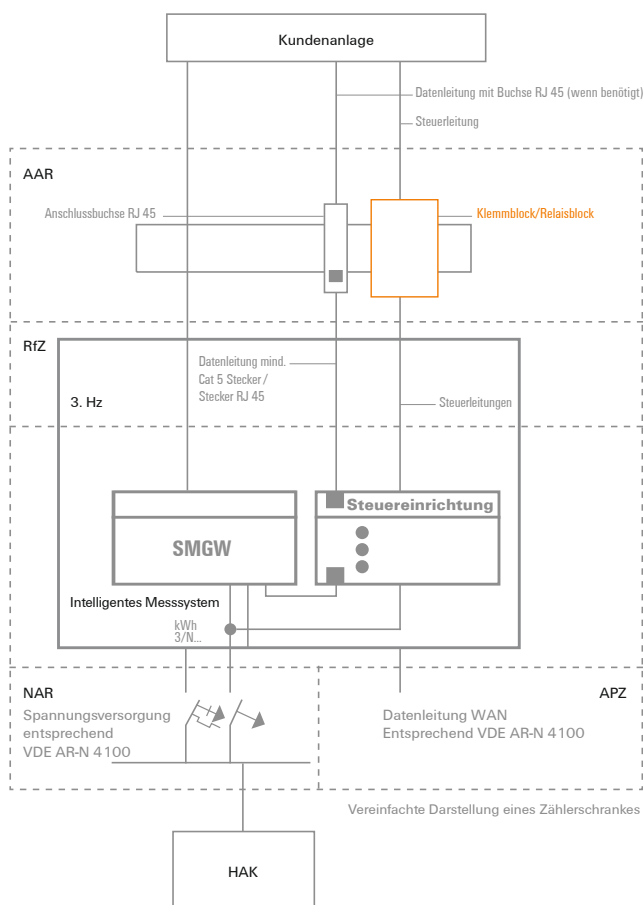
Kundenanlage

Datenleitung mit Buchse RJ 45 (wenn benötigt)

Steuerleitung

AAR

Anschlussbuchse RJ 45

Klemmblock/Relaisblock

RfZ

Datenleitung mind. Cat 5 Stecker / Stecker RJ 45

3. Hz

Steuerleitungen

SMGW

Steuereinrichtung

Intelligentes Messsystem

kWh
3/N...

NAR

Spannungsversorgung entsprechend VDE AR-N 4100

APZ

Datenleitung WAN
Entsprechend VDE AR-N 4100

Vereinfachte Darstellung eines Zählerschrankes

HAK